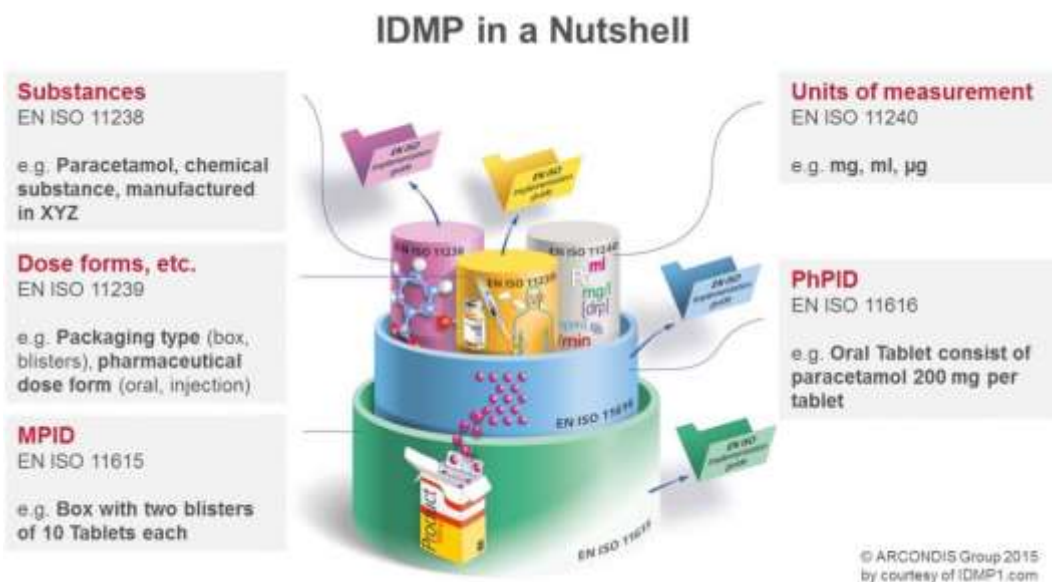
IDMP in a Nutshell

Substances
EN ISO 11238

e.g. Paracetamol, chemical substance, manufactured in XYZ

Dose forms, etc.
EN ISO 11239

e.g. Packaging type (box, blisters), pharmaceutical dose form (oral, injection)

MPID
EN ISO 11615

e.g. Box with two blisters of 10 Tablets each

Units of measurement
EN ISO 11240

e.g. mg, ml, µg

PhPID
EN ISO 11616

e.g. Oral Tablet consist of paracetamol 200 mg per tablet

EN ISO Implementation guide

EN ISO Implementation guide

EN ISO Implementation guide

EN ISO Implementation guide

EN ISO 11238

EN ISO 11239

EN ISO 11240

ml

mg/l

(drp)

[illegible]

/min

EN ISO 11616

EN ISO 11615

Product

© ARCONDIS Group 2015
by courtesy of IDMP1.com